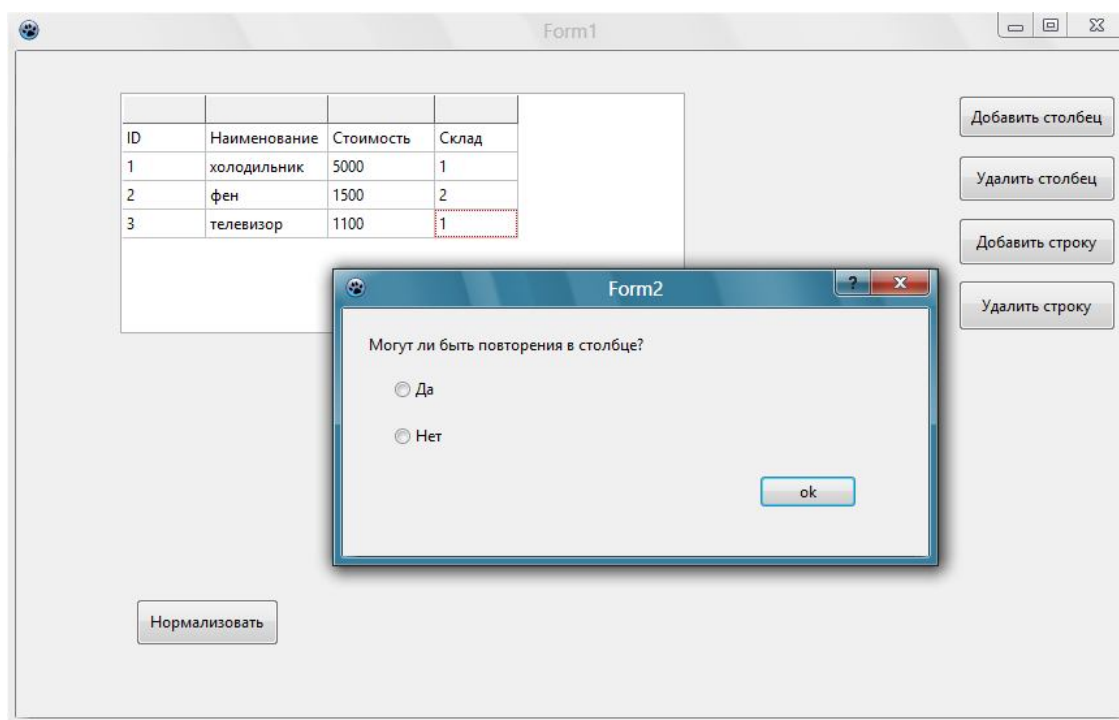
Form1

| | | | |
|---|---|---|---|
| ID | Наименование | Стоимость | Склад |
| 1 | холодильник | 5000 | 1 |
| 2 | фен | 1500 | 2 |
| 3 | телевизор | 1100 | 1 |

Добавить столбец

Удалить столбец

Добавить строку

Удалить строку

Form2

?

Могут ли быть повторения в столбце?

Да

Нет

ok

Нормализовать